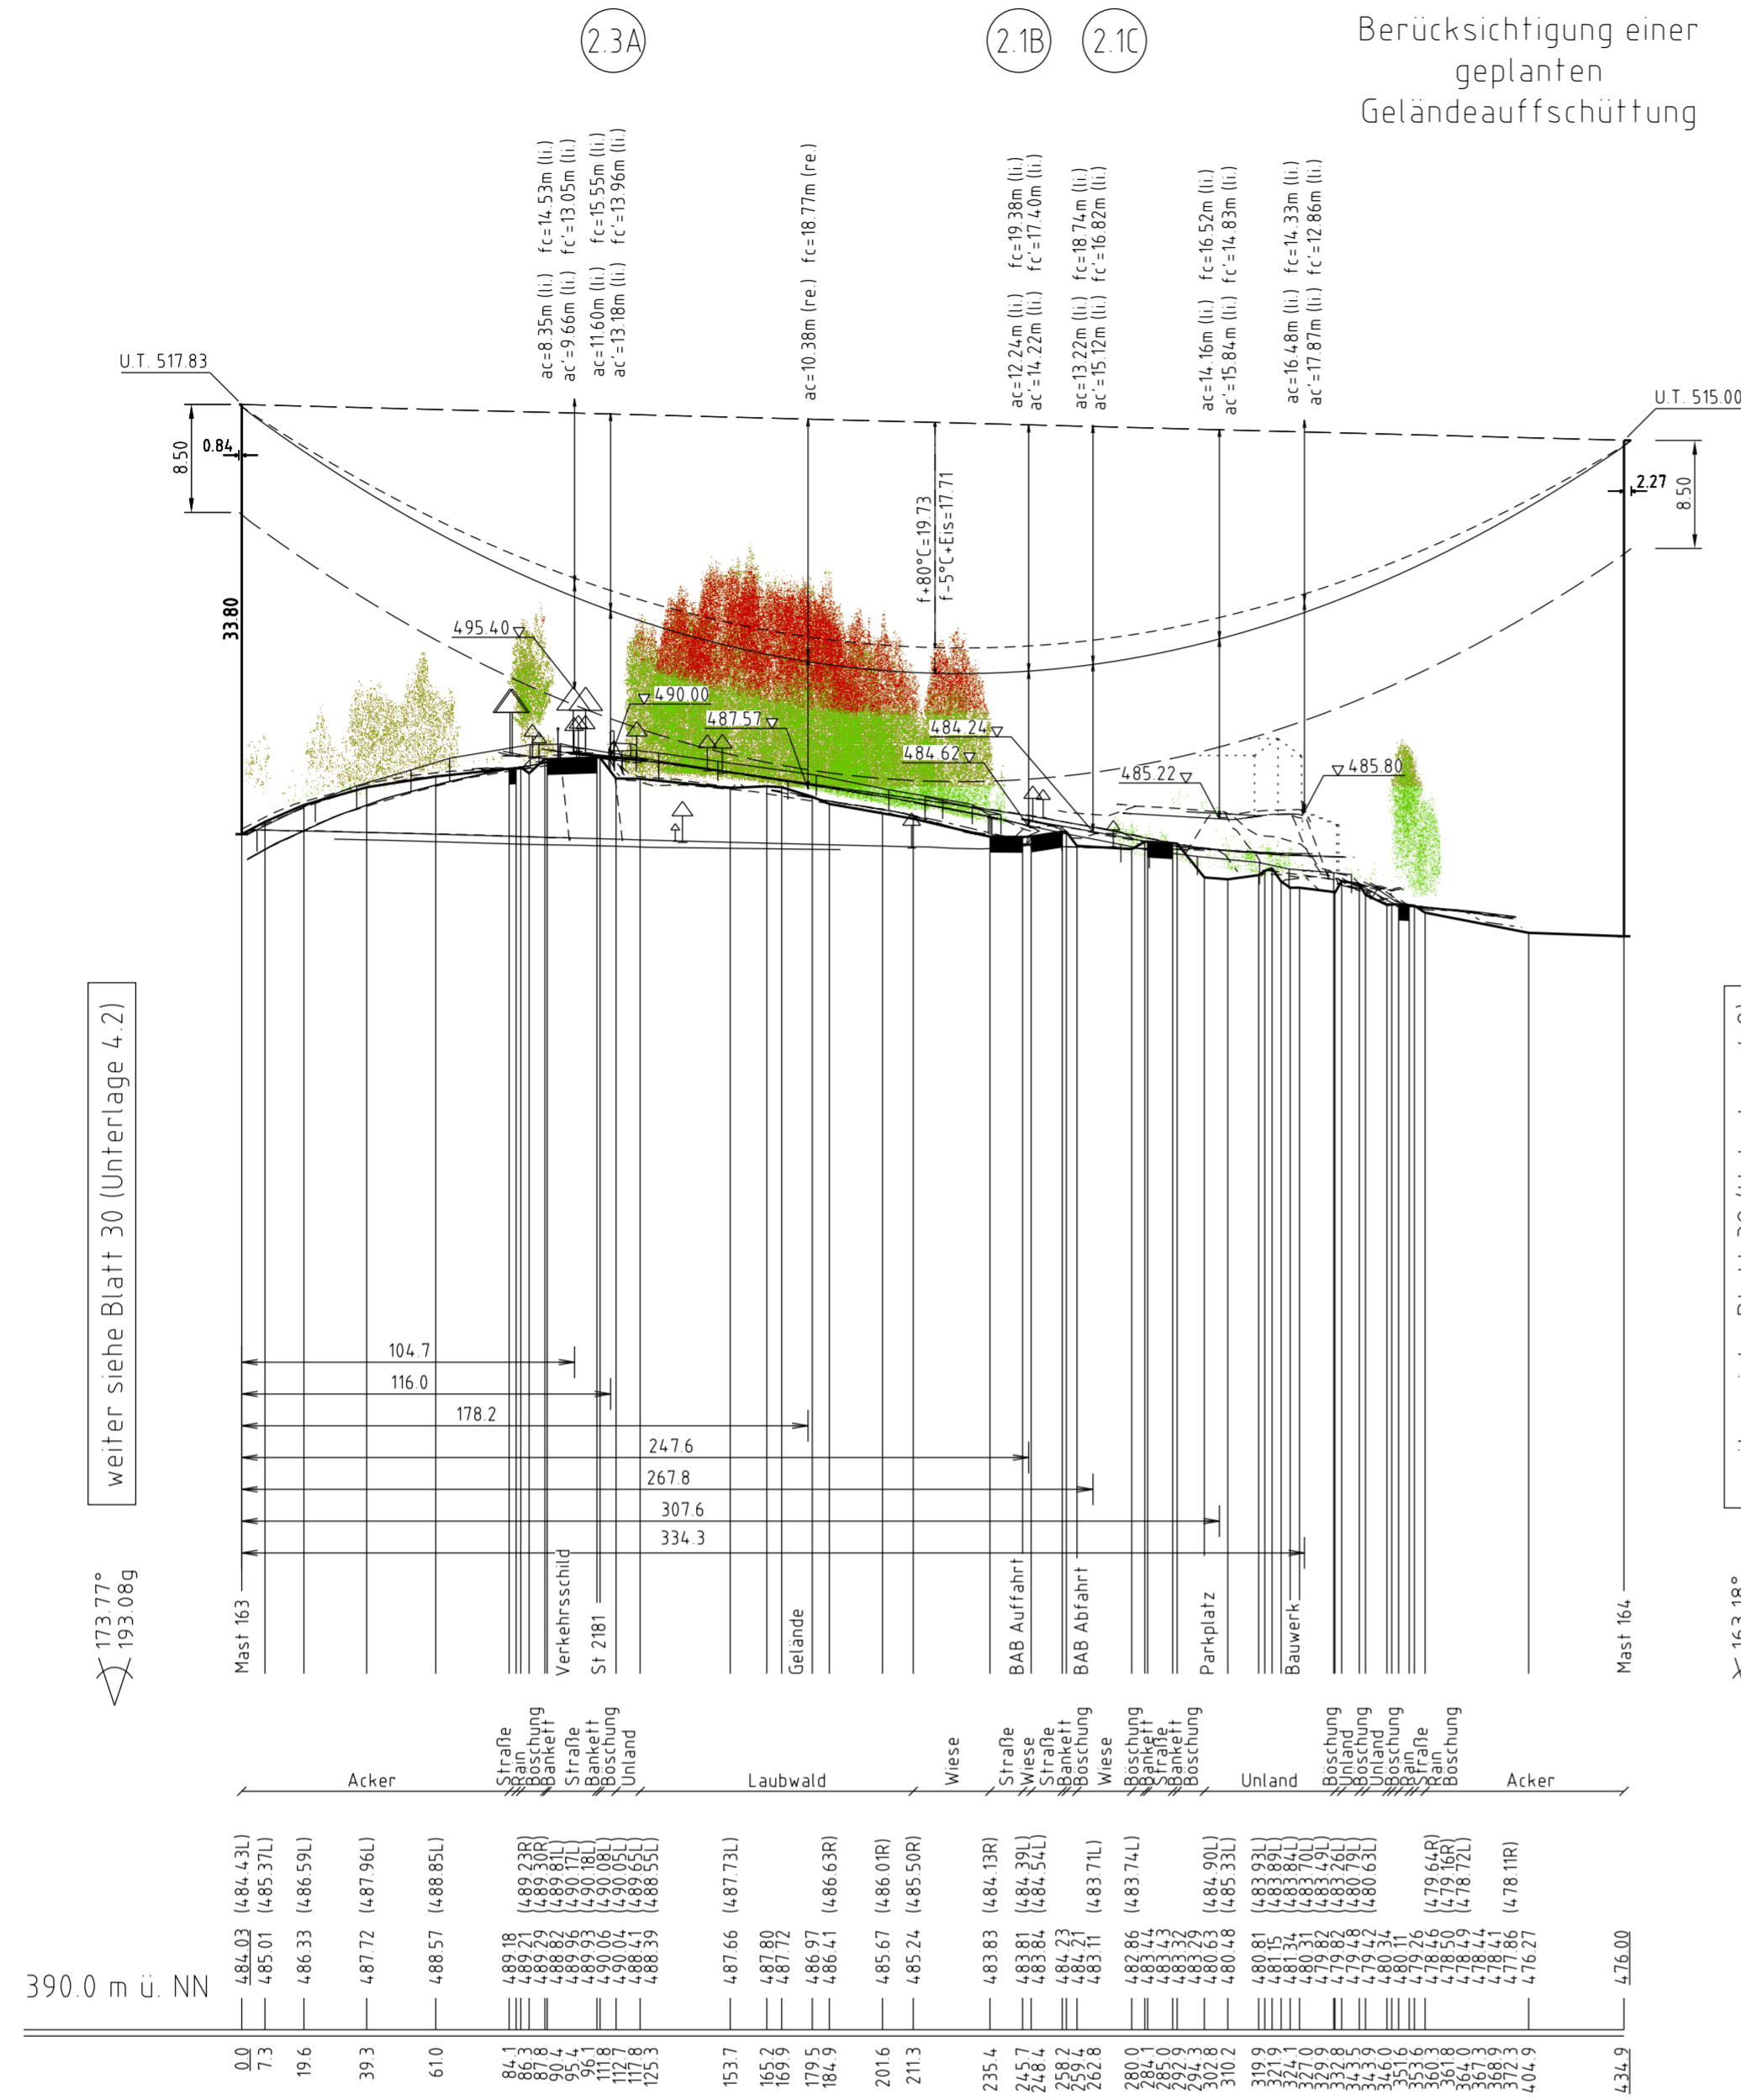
2.3A

2.1B

2.1C

Berücksichtigung einer geplanten Geländeauffschüttung

ac=8.35m (li.) fc=14.53m (li.)
ac'=9.66m (li.) fc'=13.05m (li.)
ac=11.60m (li.) fc=15.55m (li.)
ac'=13.18m (li.) fc'=13.96m (li.)
ac=10.38m (re.) fc=18.77m (re.)
ac=12.24m (li.) fc=19.38m (li.)
ac'=14.22m (li.) fc'=17.40m (li.)
ac=13.22m (li.) fc=18.74m (li.)
ac'=15.12m (li.) fc'=16.82m (li.)
ac=14.16m (li.) fc=16.52m (li.)
ac'=15.84m (li.) fc'=14.83m (li.)
ac=16.48m (li.) fc=14.33m (li.)
ac'=17.87m (li.) fc'=12.86m (li.)

U.T. 517.83

U.T. 515.00

8.50
0.84
33.80
2.27
8.50

f+80°C=19.73
f-5°C+Eis=17.71

495.40
490.00
487.57
484.24
484.62
485.22
485.80

weiter siehe Blatt 30 (Unterlage 4.2)

104.7
116.0
178.2
247.6
267.8
307.6
334.3

173.77°
193.08g

163.18°

Mast 163
Verkehrsschild
St 2181
Gelände
BAB Auffahrt
BAB Abfahrt
Parkplatz
Bauwerk
Mast 164

Acker
Straße
Rain
Böschung
Bankett
Straße
Bankett
Böschung
Unland
Laubwald
Wiese
Straße
Wiese
Straße
Bankett
Böschung
Wiese
Böschung
Bankett
Straße
Bankett
Böschung
Unland
Böschung
Unland
Böschung
Unland
Böschung
Rain
Straße
Rain
Böschung
Acker

(484.43L) (485.37L) (486.59L) (487.96L) (488.85L) (489.23R) (489.30R) (489.81L) (490.17L) (490.18L) (490.08L) (490.05L) (489.65L) (488.55L) (487.73L) (486.63R) (486.01R) (485.50R) (484.13R) (484.39L) (484.54L) (483.71L) (483.74L) (484.90L) (485.33L) (483.93L) (483.89L) (483.84L) (483.70L) (483.49L) (483.26L) (480.79L) (480.63L) (479.64R) (479.16R) (478.72L) (478.11R)

484.03 485.01 486.33 487.72 488.57 489.18 489.21 489.29 488.82 489.96 489.93 490.06 490.04 488.41 488.39 487.66 487.80 487.72 486.97 486.41 485.67 485.24 483.83 483.81 483.84 484.23 484.21 483.11 482.86 483.44 483.43 483.32 483.29 480.63 480.48 480.81 481.15 481.34 480.31 479.82 479.82 479.48 479.42 480.34 480.11 479.26 478.46 478.50 478.49 478.44 478.41 477.86 476.27 476.00

390.0 m ü. NN

0.0 7.3 19.6 39.3 61.0 84.1 86.3 87.8 90.4 95.4 96.1 111.8 112.7 117.8 125.3 153.7 165.2 169.9 179.5 184.9 201.6 211.3 235.4 245.7 248.4 258.2 259.4 262.8 280.0 284.1 285.0 292.9 294.3 302.8 310.2 319.9 321.9 324.1 327.0 329.9 332.8 343.5 343.9 346.0 351.6 353.6 360.3 361.8 364.0 367.3 368.9 372.3 404.9 434.9